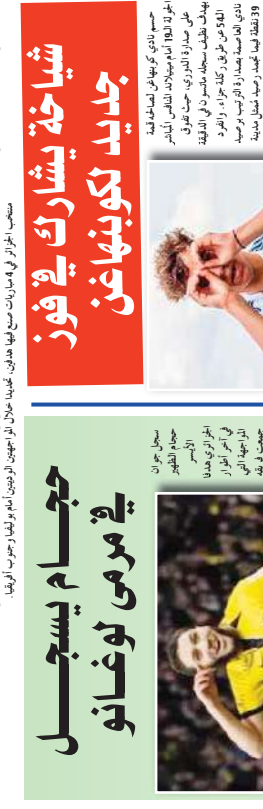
منتخب اخرزفي في 4 مباريات صنع فيها هدفين، تحديدا خلال الفوزين الرديدين امام بوليفيا وجنوب أفريقيا.

شياخة يشارك في فوز جديد لكوبنهاغن

حسم نادي كوبنهاغن لصالحه قمة الجولة 19 أمام ميتيلاند المنافس المباشر على صدارة الدوري، حيث تفوق بهدف نظيف سجله ماسون في الدقيقة الـ 54 من عمر اللقاء، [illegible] نادي لما اسمه بصدارة الترتيب برصيد 39 نقطة فيما تجمد رصيد منافس مدينة

جمام يسجل في مرمى لوغانو

سجل جوان جمام الظهير الأيسر الجزائري هدفا في آخر أطوار المواجهة التي جمعت فريقه